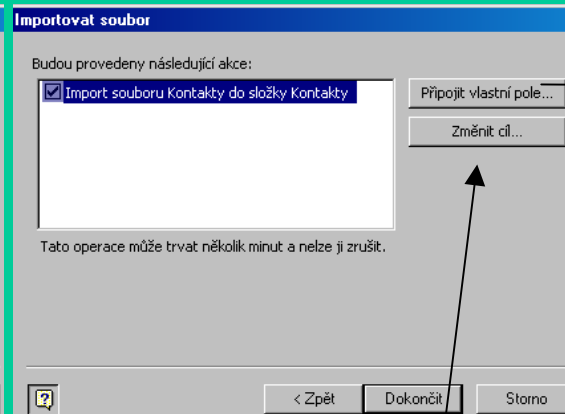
Importovat soubor

Budou provedeny následující akce:

Import souboru Kontakty do složky Kontakty

Připojit vlastní pole...

Změnit cíl...

Tato operace může trvat několik minut a nelze ji zrušit.

< Zpět

Dokončit

Storno